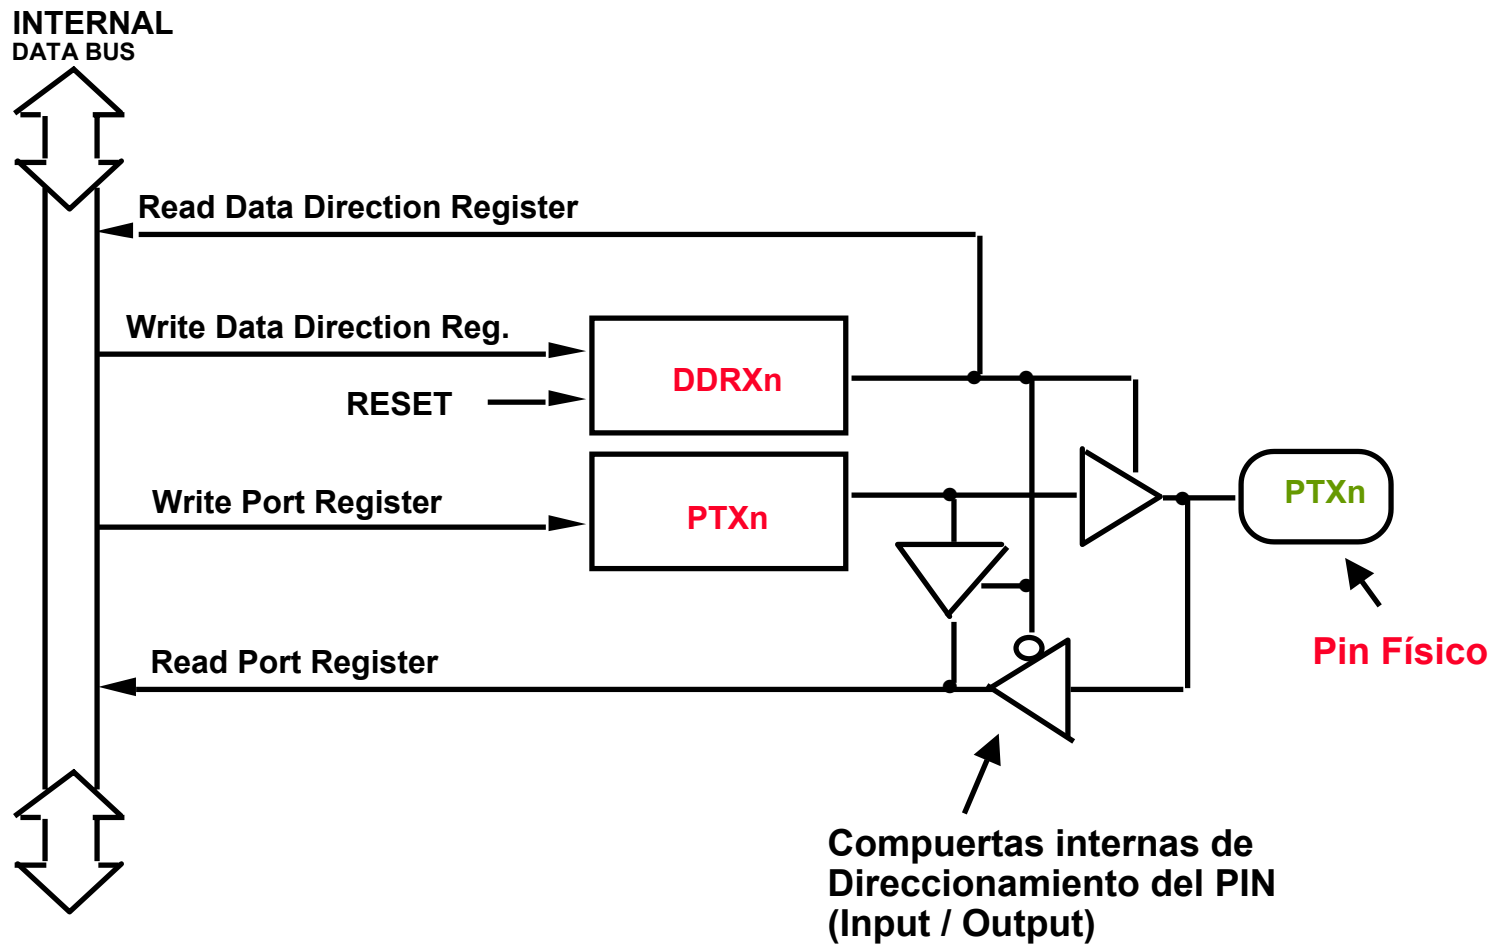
INTERNAL
DATA BUS

Read Data Direction Register

Write Data Direction Reg.

DDRXn

RESET

Write Port Register

PTXn

PTXn

Read Port Register

Pin Físico

Compuertas internas de Direccionamiento del PIN (Input / Output)